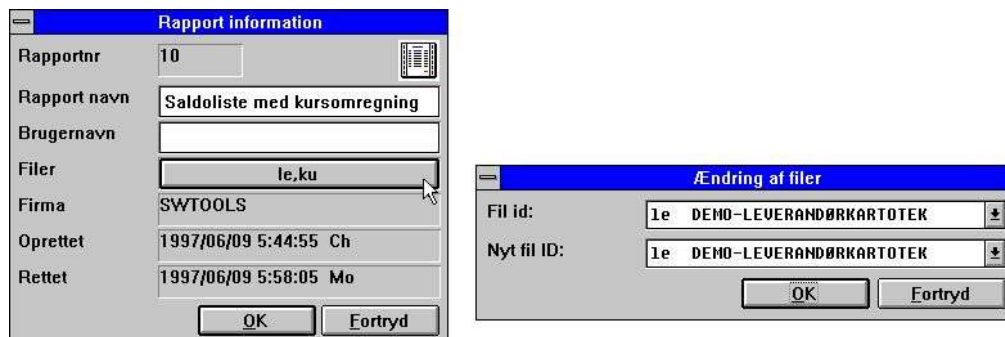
Rapport information

| | |
|---|---|
| Rapportnr | 10 |
| Rapport navn | Saldoliste med kursomregning |
| Brugernavn | |
| Filer | le,ku |
| Firma | SWTOOLS |
| Oprettet | 1997/06/09 5:44:55 Ch |
| Rettet | 1997/06/09 5:58:05 Mo |

OK Fortryd

Ændring af filer

| | |
|---|---|
| Fil id: | le DEMO-LEVERANDØRKARTOTEK |
| Nyt fil ID: | le DEMO-LEVERANDØRKARTOTEK |

OK Fortryd